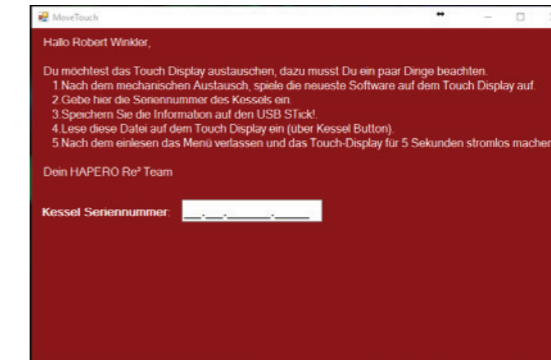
MoveTouch

Hallo Robert Winkler,

Du möchtest das Touch Display austauschen, dazu musst Du ein paar Dinge beachten.
1.Nach dem mechanischen Austausch, spiele die neueste Software auf dem Touch Display auf.
2.Gebe hier die Seriennummer des Kessels ein.
3.Speichern Sie die Information auf den USB STick!.
4.Lese diese Datei auf dem Touch Display ein (über Kessel Button).
5.Nach dem einlesen das Menü verlassen und das Touch-Display für 5 Sekunden stromlos machen

Dein HAPERO Re³ Team

Kessel Seriennummer: __.__.______.____